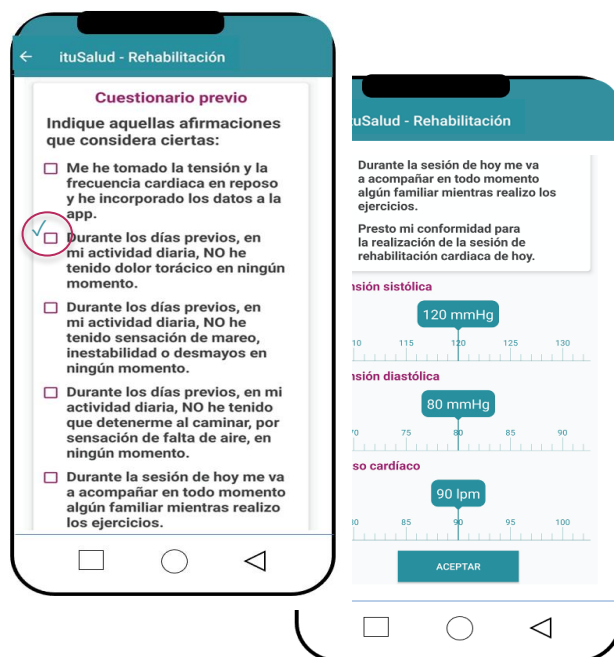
ituSalud - Rehabilitación

Cuestionario previo

Indique aquellas afirmaciones que considera ciertas:

Me he tomado la tensión y la frecuencia cardiaca en reposo y he incorporado los datos a la app.

Durante los días previos, en mi actividad diaria, NO he tenido dolor torácico en ningún momento.

Durante los días previos, en mi actividad diaria, NO he tenido sensación de mareo, inestabilidad o desmayos en ningún momento.

Durante los días previos, en mi actividad diaria, NO he tenido que detenerme al caminar, por sensación de falta de aire, en ningún momento.

Durante la sesión de hoy me va a acompañar en todo momento algún familiar mientras realizo los ejercicios.

ituSalud - Rehabilitación

Durante la sesión de hoy me va a acompañar en todo momento algún familiar mientras realizo los ejercicios.

Presto mi conformidad para la realización de la sesión de rehabilitación cardiaca de hoy.

nsión sistólica

120 mmHg

10 115 120 125 130

nsión diastólica

80 mmHg

70 75 80 85 90

so cardíaco

90 lpm

80 85 90 95 100

ACEPTAR